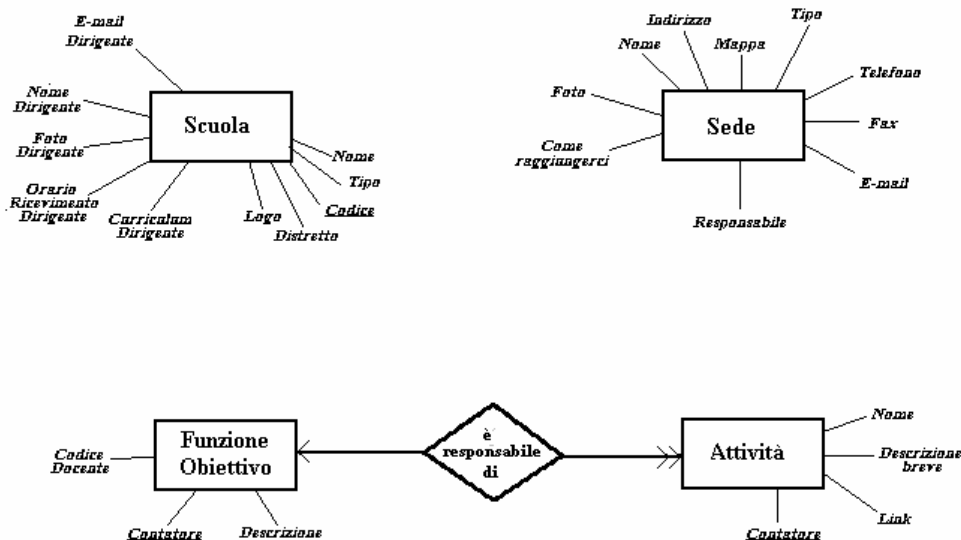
E-mail Dirigente

Nome Dirigente

Foto Dirigente

Orario Ricevimento Dirigente

Curriculum Dirigente

Scuola

Logo

Distretto

Codice

Tipo

Nome

Indirizzo

Nome

Mappa

Tipo

Telefono

Foto

Sede

Fax

Come raggiungerci

E-mail

Responsabile

Codice Docente

Funzione Obiettivo

Contatore

Descrizione

è responsabile di

Attività

Nome

Descrizione breve

Link

Contatore